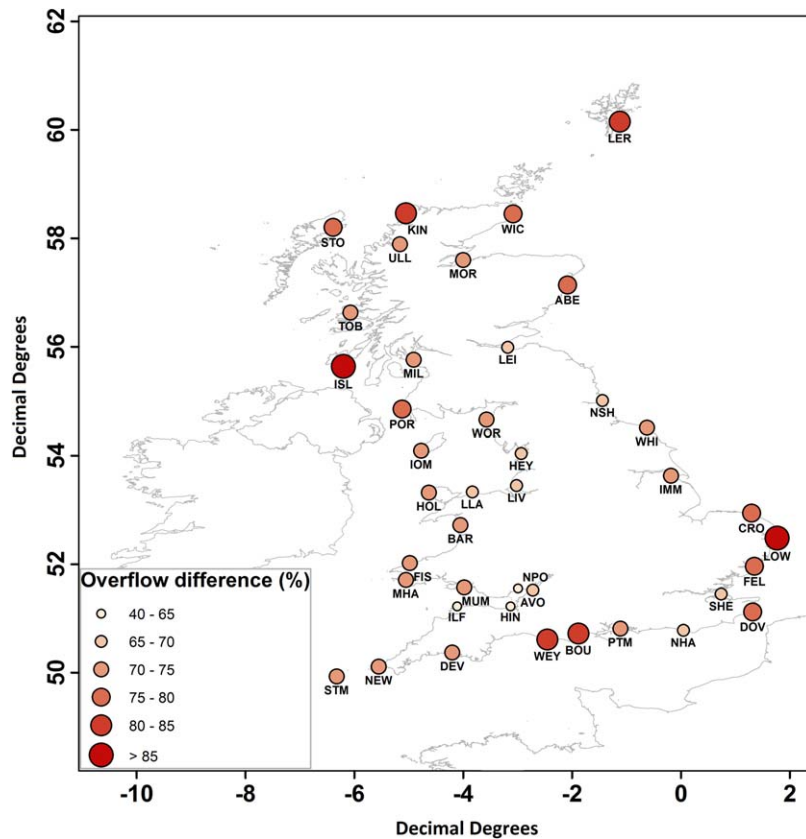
62
60
58
56
54
52
50
Decimal Degrees
LER
STO
KIN
ULL
WIC
MOR
ABE
TOB
LEI
ISL
MIL
NSH
POR
WOR
WHI
IOM
HEY
IMM
HOL
LLA
LIV
CRO
BAR
LOW
FIS
MHA
NPO
FEL
MUM
AVO
ILF
HIN
SHE
DOV
WEY
BOU
PTM
NHA
DEV
STM
NEW
Overflow difference (%)
40 - 65
65 - 70
70 - 75
75 - 80
80 - 85
> 85
-10
-8
-6
-4
-2
0
2
Decimal Degrees